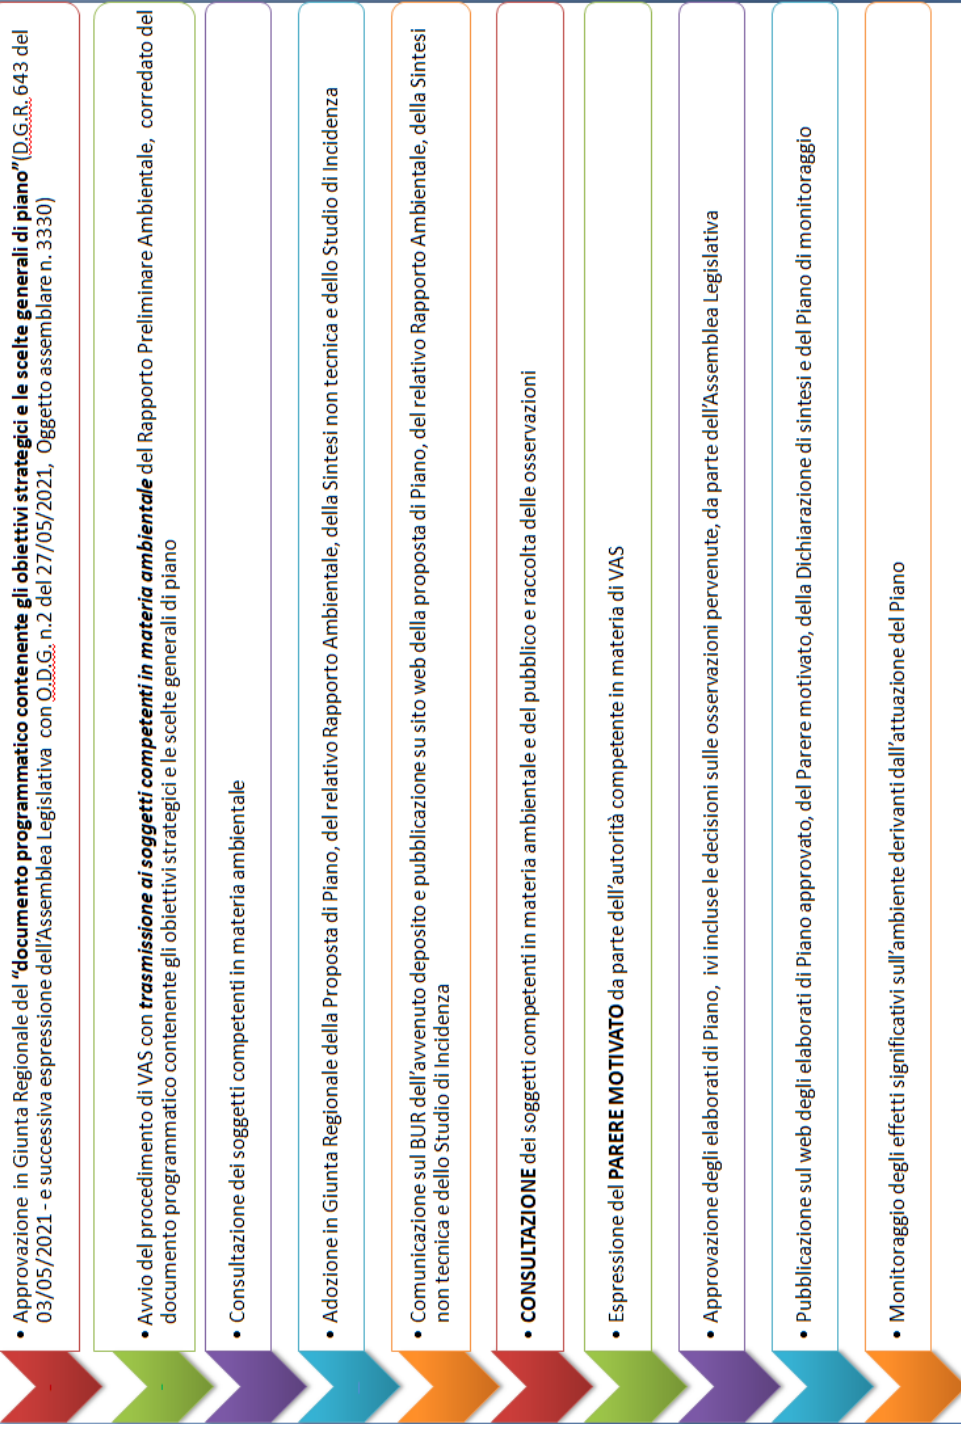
• Approvazione in Giunta Regionale del **"documento programmatico contenente gli obiettivi strategici e le scelte generali di piano"** (D.G.R. 643 del 03/05/2021 - e successiva espressione dell'Assemblea Legislativa con O.D.G. n.2 del 27/05/2021, Oggetto assemblare n. 3330)

• Avvio del procedimento di VAS con ***trasmissione ai soggetti competenti in materia ambientale*** del Rapporto Preliminare Ambientale, corredato del documento programmatico contenente gli obiettivi strategici e le scelte generali di piano

• Consultazione dei soggetti competenti in materia ambientale

• Adozione in Giunta Regionale della Proposta di Piano, del relativo Rapporto Ambientale, della Sintesi non tecnica e dello Studio di Incidenza

• Comunicazione sul BUR dell'avvenuto deposito e pubblicazione su sito web della proposta di Piano, del relativo Rapporto Ambientale, della Sintesi non tecnica e dello Studio di Incidenza

• **CONSULTAZIONE** dei soggetti competenti in materia ambientale e del pubblico e raccolta delle osservazioni

• Espressione del **PARERE MOTIVATO** da parte dell'autorità competente in materia di VAS

• Approvazione degli elaborati di Piano, ivi incluse le decisioni sulle osservazioni pervenute, da parte dell'Assemblea Legislativa

• Pubblicazione sul web degli elaborati di Piano approvato, del Parere motivato, della Dichiarazione di sintesi e del Piano di monitoraggio

• Monitoraggio degli effetti significativi sull'ambiente derivanti dall'attuazione del Piano